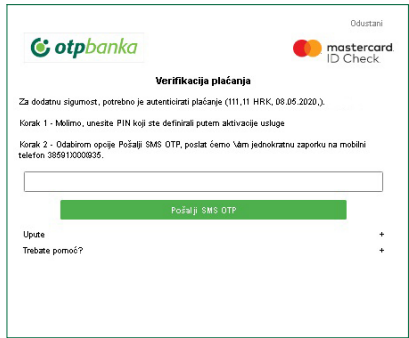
Odustani

otpbanka

mastercard ID Check

Verifikacija plaćanja

Za dodatnu sigurnost, potrebno je autenticirati plaćanje (111,11 HRK, 08.05.2020.).

Korak 1 - Molimo, unesite PIN koji ste definirali putem aktivacije usluge

Korak 2 - Odabirom opcije Pošalji SMS OTP, poslat ćemo Vam jednokratnu zaporku na mobilni telefon 38591)000935.

Pošalji SMS OTP

Upute +

Trebate pomoć? +